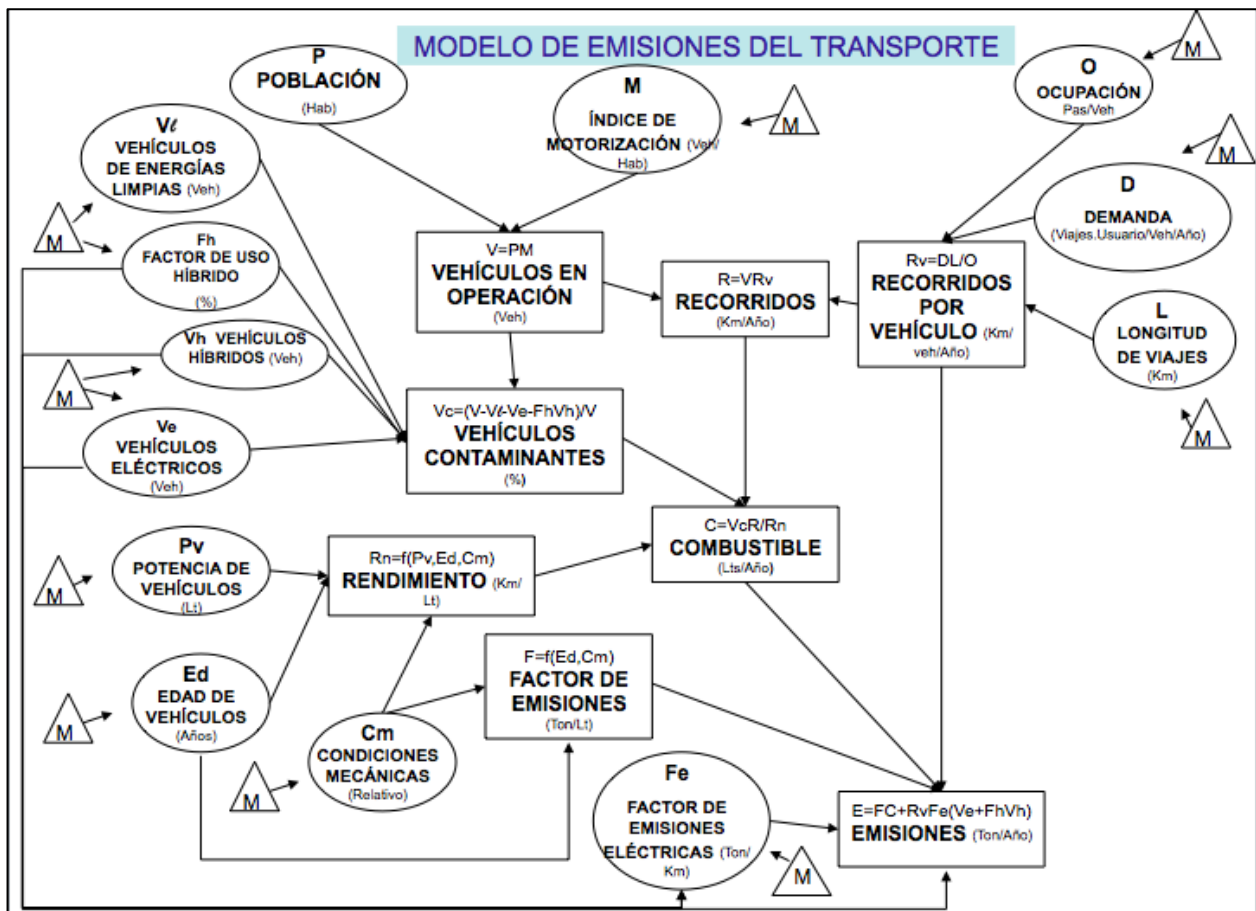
MODELO DE EMISIONES DEL TRANSPORTE

P
POBLACIÓN
(Hab)

M
ÍNDICE DE MOTORIZACIÓN (Veh/Hab)

M

O
OCUPACIÓN
Pas/Veh

M

M

Vℓ
VEHÍCULOS DE ENERGÍAS LIMPIAS (Veh)

D
DEMANDA
(Viajes.Usuario/Veh/Año)

M

Fh
FACTOR DE USO HÍBRIDO
(%)

V=PM
VEHÍCULOS EN OPERACIÓN
(Veh)

R=VRv
RECORRIDOS
(Km/Año)

Rv=DL/O
RECORRIDOS POR VEHÍCULO (Km/veh/Año)

L
LONGITUD DE VIAJES
(Km)

Vh VEHÍCULOS HÍBRIDOS (Veh)

M

Vc=(V-Vℓ-Ve-FhVh)/V
VEHÍCULOS CONTAMINANTES
(%)

M

Ve
VEHÍCULOS ELÉCTRICOS
(Veh)

C=VcR/Rn
COMBUSTIBLE
(Lts/Año)

Pv
POTENCIA DE VEHÍCULOS
(Lt)

M

Rn=f(Pv,Ed,Cm)
RENDIMIENTO (Km/Lt)

F=f(Ed,Cm)
FACTOR DE EMISIONES
(Ton/Lt)

Ed
EDAD DE VEHÍCULOS
(Años)

M

Cm
CONDICIONES MECÁNICAS
(Relativo)

M

Fe
FACTOR DE EMISIONES ELÉCTRICAS (Ton/Km)

E=FC+RvFe(Ve+FhVh)
EMISIONES (Ton/Año)

M